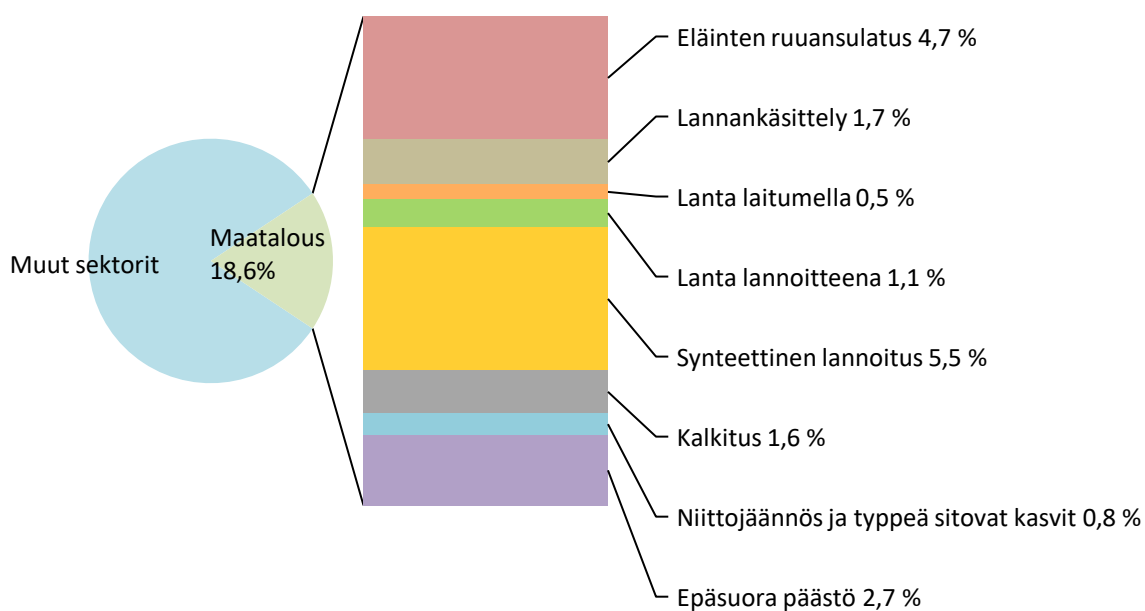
Muut sektorit

Maatalous 18,6%

Eläinten ruuansulatus 4,7 %

Lannankäsittely 1,7 %

Lanta laitumella 0,5 %

Lanta lannoitteena 1,1 %

Synteettinen lannoitus 5,5 %

Kalkitus 1,6 %

Niittojäännös ja typpeä sitovat kasvit 0,8 %

Epäsuora päästö 2,7 %